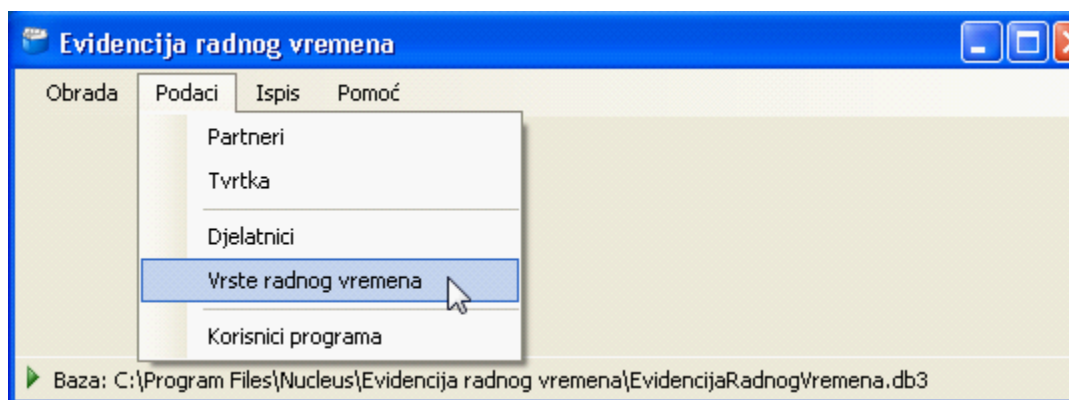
Evidencija radnog vremena

Obrada Podaci Ispis Pomoć

Partneri
Tvrtka
Djelatnici
Vrste radnog vremena
Korisnici programa

Baza: C:\Program Files\Nucleus\Evidencija radnog vremena\EvidencijaRadnogVremena.db3